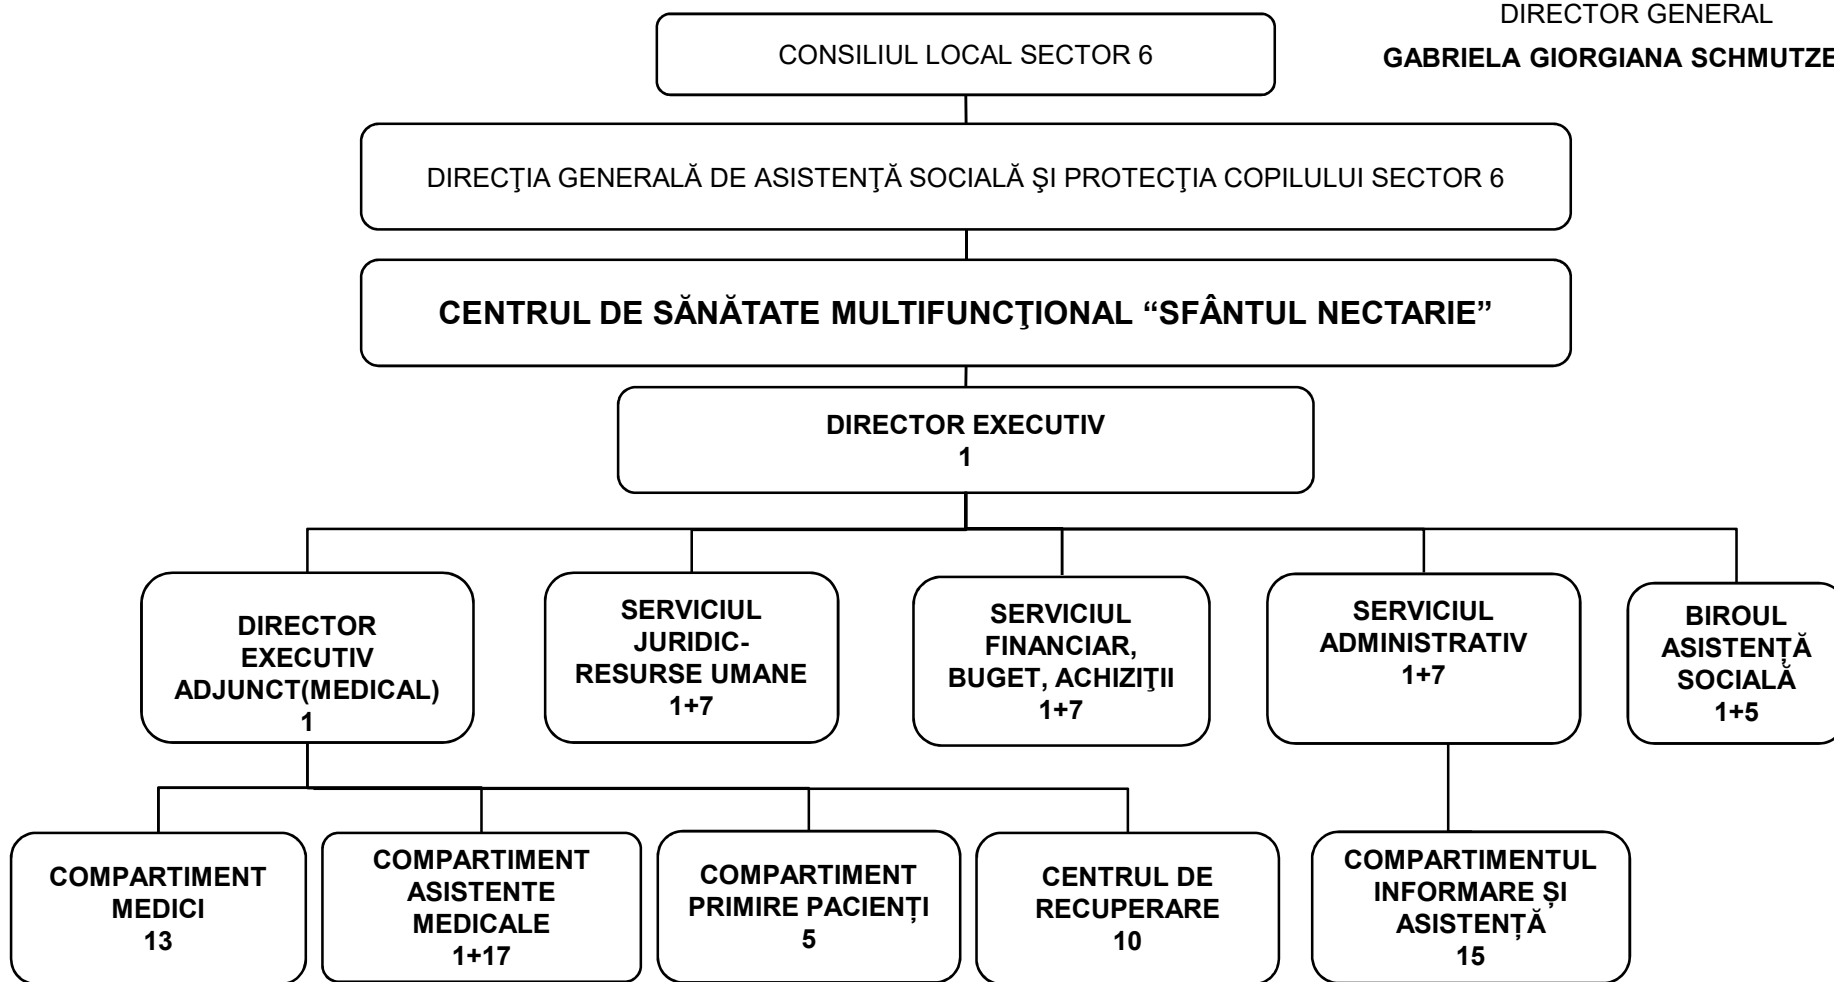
DIRECTOR GENERAL

GABRIELA GIORGIANA SCHMUTZE

CONSILIUL LOCAL SECTOR 6

DIRECŢIA GENERALĂ DE ASISTENŢĂ SOCIALĂ ŞI PROTECŢIA COPILULUI SECTOR 6

CENTRUL DE SĂNĂTATE MULTIFUNCŢIONAL “SFÂNTUL NECTARIE”

DIRECTOR EXECUTIV
1

DIRECTOR EXECUTIV ADJUNCT(MEDICAL)
1

SERVICIUL JURIDIC-RESURSE UMANE
1+7

SERVICIUL FINANCIAR, BUGET, ACHIZIŢII
1+7

SERVICIUL ADMINISTRATIV
1+7

BIROUL ASISTENȚĂ SOCIALĂ
1+5

COMPARTIMENT MEDICI
13

COMPARTIMENT ASISTENTE MEDICALE
1+17

COMPARTIMENT PRIMIRE PACIENȚI
5

CENTRUL DE RECUPERARE
10

COMPARTIMENTUL INFORMARE ȘI ASISTENȚĂ
15